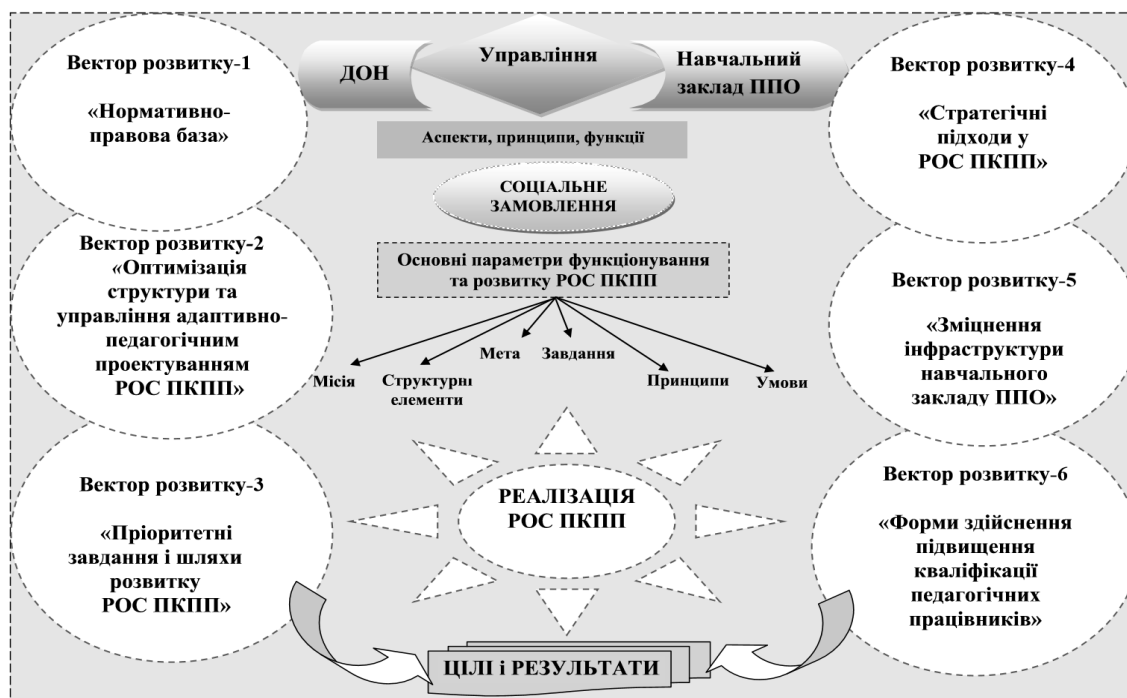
Вектор розвитку-1

«Нормативно-правова база»

ДОН

Управління

Навчальний заклад ППО

Вектор розвитку-4

«Стратегічні підходи у РОС ПКПП»

Аспекти, принципи, функції

СОЦІАЛЬНЕ ЗАМОВЛЕННЯ

Вектор розвитку-2 «Оптимізація структури та управління адаптивно-педагогічним проектуванням РОС ПКПП»

Основні параметри функціонування та розвитку РОС ПКПП

Вектор розвитку-5

«Зміцнення інфраструктури навчального закладу ППО»

Місія

Структурні елементи

Мета

Завдання

Принципи

Умови

Вектор розвитку-3

«Пріоритетні завдання і шляхи розвитку РОС ПКПП»

РЕАЛІЗАЦІЯ РОС ПКПП

Вектор розвитку-6

«Форми здійснення підвищення кваліфікації педагогічних працівників»

ЦІЛІ і РЕЗУЛЬТАТИ